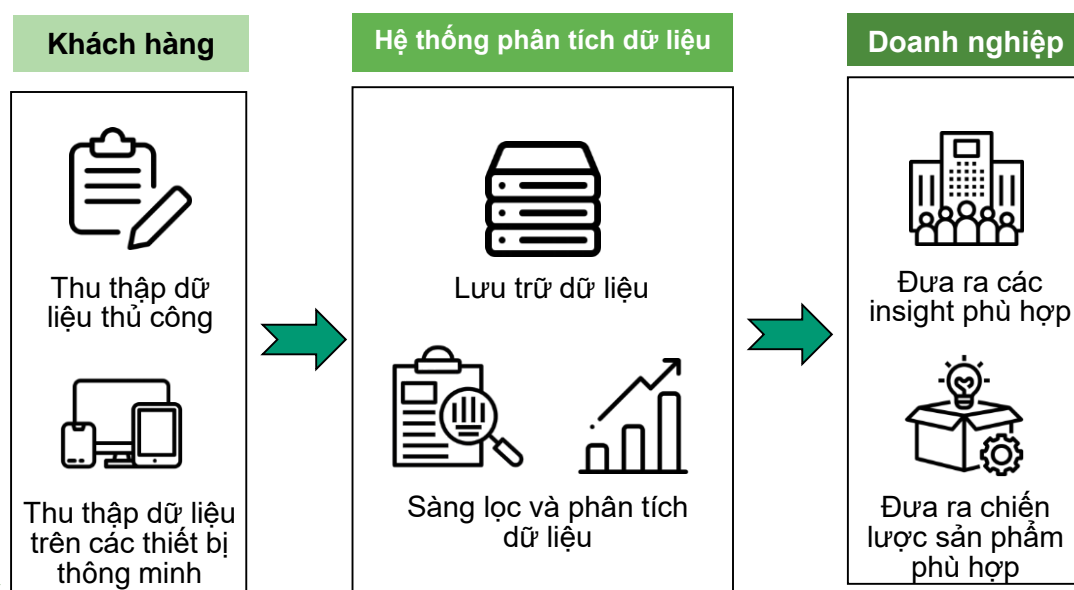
Khách hàng

Thu thập dữ liệu thủ công

Thu thập dữ liệu trên các thiết bị thông minh

Hệ thống phân tích dữ liệu

Lưu trữ dữ liệu

Sàng lọc và phân tích dữ liệu

Doanh nghiệp

Đưa ra các insight phù hợp

Đưa ra chiến lược sản phẩm phù hợp